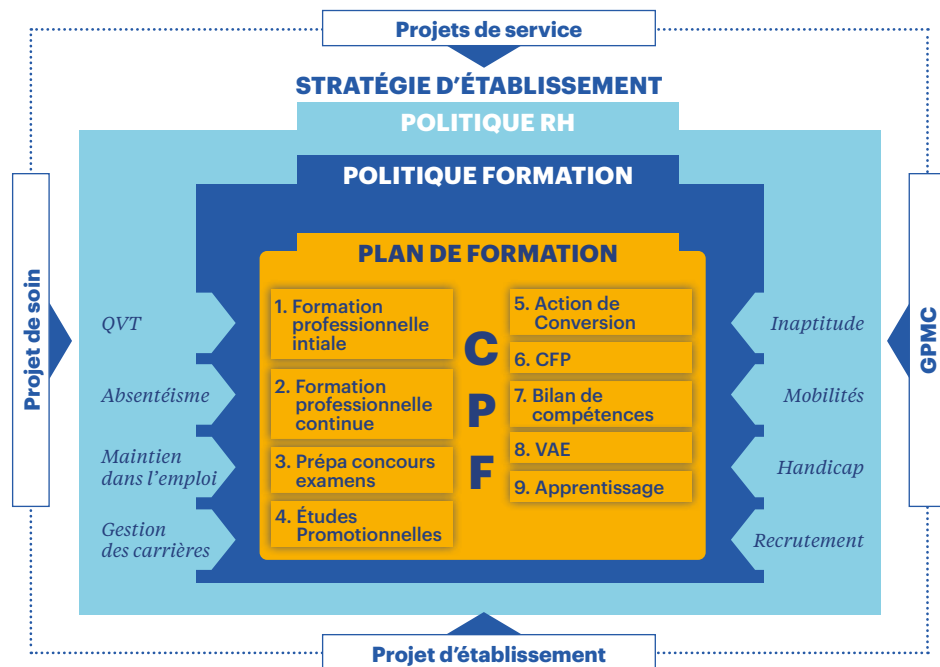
Projets de service

STRATÉGIE D'ÉTABLISSEMENT

POLITIQUE RH

POLITIQUE FORMATION

PLAN DE FORMATION

Projet de soin

GPMC

QVT

Absentéisme

Maintien dans l'emploi

Gestion des carrières

1. Formation professionnelle intiale

2. Formation professionnelle continue

3. Prépa concours examens

4. Études Promotionnelles

C
P
F

5. Action de Conversion

6. CFP

7. Bilan de compétences

8. VAE

9. Apprentissage

Inaptitude

Mobilités

Handicap

Recrutement

Projet d'établissement